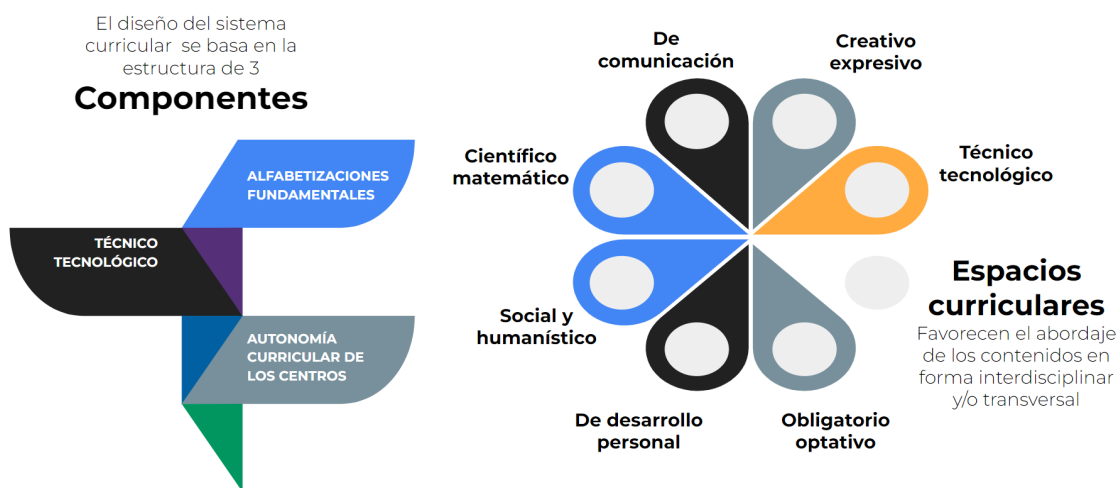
El diseño del sistema curricular se basa en la estructura de 3

Componentes

ALFABETIZACIONES FUNDAMENTALES

TÉCNICO TECNOLÓGICO

AUTONOMÍA CURRICULAR DE LOS CENTROS

De comunicación

Creativo expresivo

Científico matemático

Técnico tecnológico

Social y humanístico

De desarrollo personal

Obligatorio optativo

Espacios curriculares

Favorecen el abordaje de los contenidos en forma interdisciplinar y/o transversal